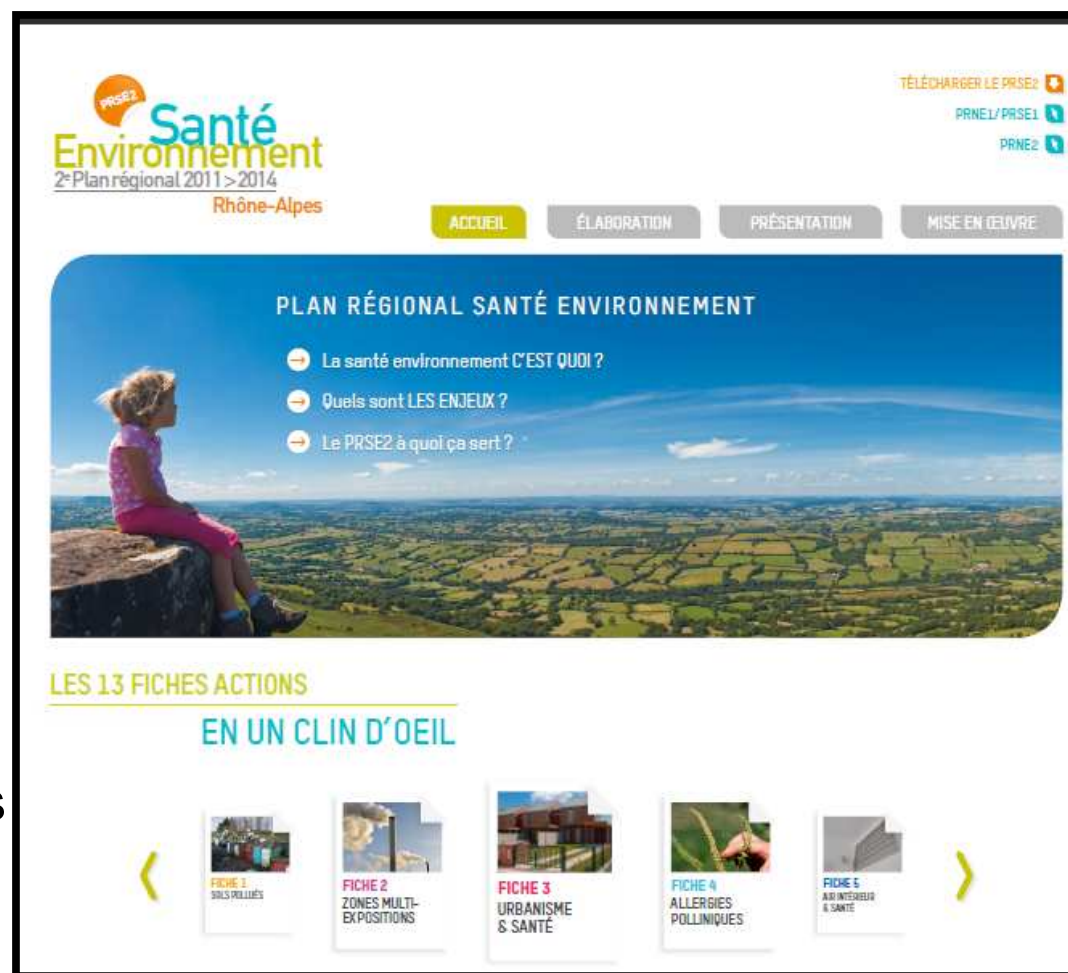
PRSE2
Santé
Environnement
2e Plan régional 2011 > 2014
Rhône-Alpes

TÉLÉCHARGER LE PRSE2
PRNE1/ PRSE1
PRNE2

ACCUEIL
ÉLABORATION
PRÉSENTATION
MISE EN ŒUVRE

PLAN RÉGIONAL SANTÉ ENVIRONNEMENT

La santé environnement C'EST QUOI ?
Quels sont LES ENJEUX ?
Le PRSE2 à quoi ça sert ?

LES 13 FICHES ACTIONS
EN UN CLIN D'OEIL

FICHE 1
SOLS POLLUÉS

FICHE 2
ZONES MULTI-EXPOSITIONS

FICHE 3
URBANISME & SANTÉ

FICHE 4
ALLERGIES POLLINIQUES

FICHE 5
AIR INTÉRIEUR & SANTÉ